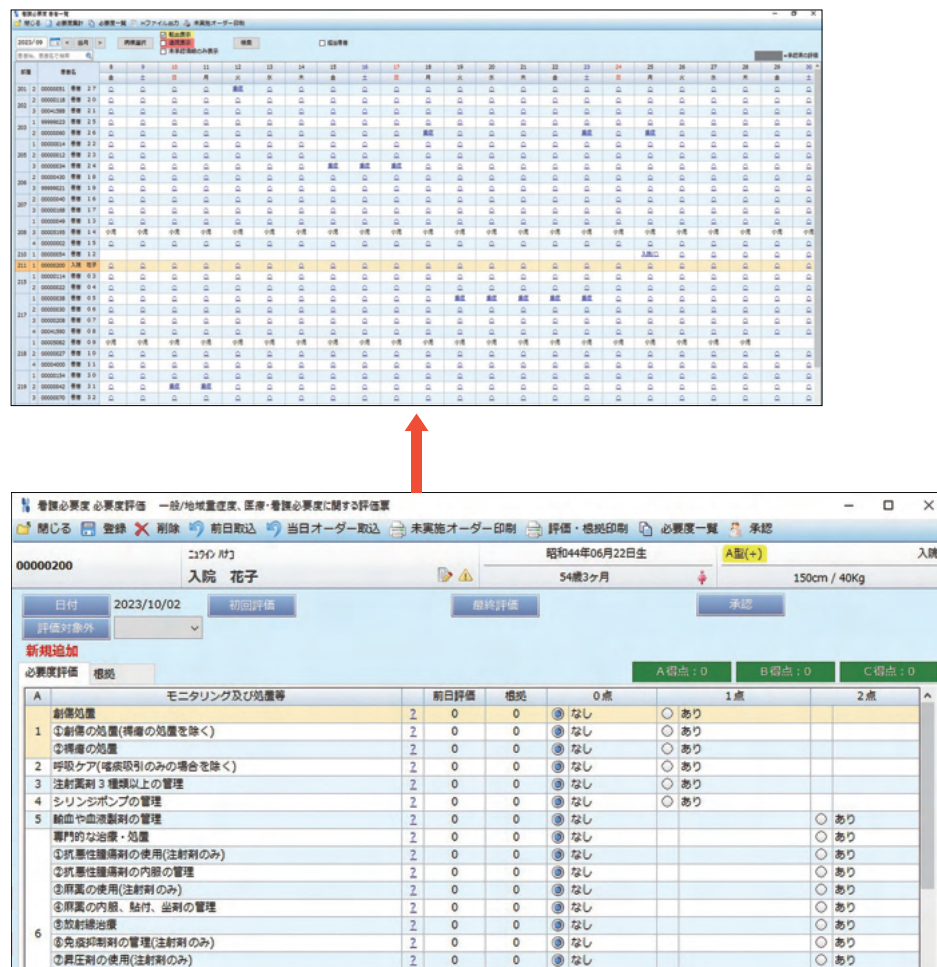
看護必要度 必要度評価 一般/地域重症度、医療・看護必要度に関する評価票

閉じる 登録 削除 前日取込 当日オーダー取込 未実施オーダー印刷 評価・根拠印刷 必要度一覧 承認

00000200

ﾆｭｳｲﾝ ﾊﾅｺ
入院 花子

昭和44年06月22日生
54歳3ヶ月

A型(+)
入院

150cm / 40Kg

日付 2023/10/02 初回評価 最終評価 承認

評価対象外

新規追加

必要度評価 根拠

A得点：0 B得点：0 C得点：0

| A | モニタリング及び処置等 | | 前日評価 | 根拠 | 0点 | 1点 | 2点 |
|---|---|---|---|---|---|---|---|
| 1 | 創傷処置 | 2 | 0 | 0 | なし | あり | |
| | ①創傷の処置(褥瘡の処置を除く) | 2 | 0 | 0 | なし | あり | |
| | ②褥瘡の処置 | 2 | 0 | 0 | なし | あり | |
| 2 | 呼吸ケア(喀痰吸引のみの場合を除く) | 2 | 0 | 0 | なし | あり | |
| 3 | 注射薬剤３種類以上の管理 | 2 | 0 | 0 | なし | あり | |
| 4 | シリンジポンプの管理 | 2 | 0 | 0 | なし | あり | |
| 5 | 輸血や血液製剤の管理 | 2 | 0 | 0 | なし | | あり |
| 6 | 専門的な治療・処置 | 2 | 0 | 0 | なし | | あり |
| | ①抗悪性腫瘍剤の使用(注射剤のみ) | 2 | 0 | 0 | なし | | あり |
| | ②抗悪性腫瘍剤の内服の管理 | 2 | 0 | 0 | なし | | あり |
| | ③麻薬の使用(注射剤のみ) | 2 | 0 | 0 | なし | | あり |
| | ④麻薬の内服、貼付、坐剤の管理 | 2 | 0 | 0 | なし | | あり |
| | ⑤放射線治療 | 2 | 0 | 0 | なし | | あり |
| | ⑥免疫抑制剤の管理(注射剤のみ) | 2 | 0 | 0 | なし | | あり |
| | ⑦昇圧剤の使用(注射剤のみ) | 2 | 0 | 0 | なし | | あり |